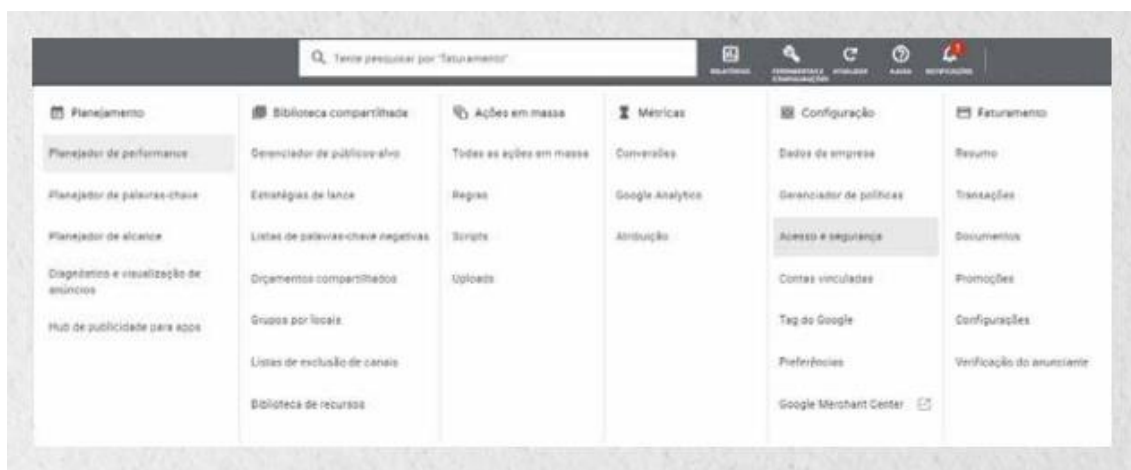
Tente pesquisar por "faturamento"

RELATÓRIOS

FERRAMENTAS E CONFIGURAÇÕES

ATUALIZAR

AJUDA

NOTIFICAÇÕES

Planejamento

Planejador de performance

Planejador de palavras-chave

Planejador de alcance

Diagnóstico e visualização de anúncios

Hub de publicidade para apps

Biblioteca compartilhada

Gerenciador de públicos-alvo

Estratégias de lance

Listas de palavras-chave negativas

Orçamentos compartilhados

Grupos por locais

Listas de exclusão de canais

Biblioteca de recursos

Ações em massa

Todas as ações em massa

Regras

Scripts

Uploads

Métricas

Conversões

Google Analytics

Atribuição

Configuração

Dados da empresa

Gerenciador de políticas

Acesso e segurança

Contas vinculadas

Tag do Google

Preferências

Google Merchant Center

Faturamento

Resumo

Transações

Documentos

Promoções

Configurações

Verificação do anunciante